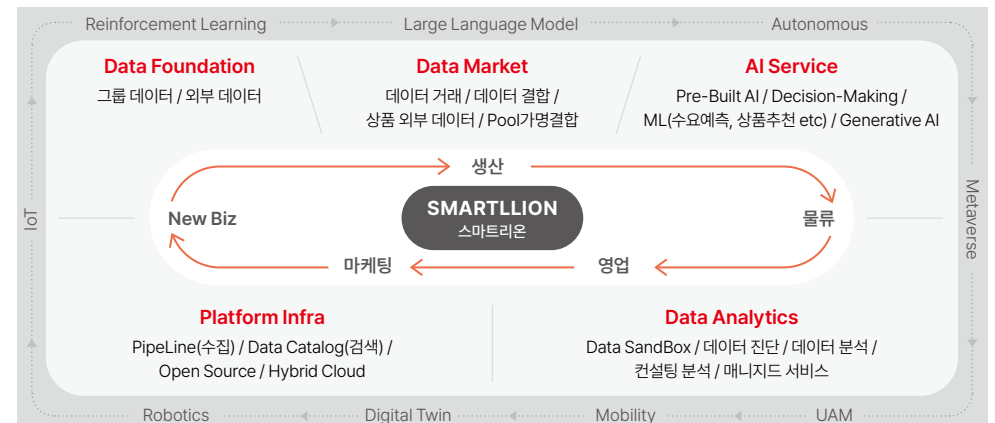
Reinforcement Learning
Large Language Model
Autonomous

Data Foundation
그룹 데이터 / 외부 데이터

Data Market
데이터 거래 / 데이터 결합 / 상품 외부 데이터 / Pool가명결합

AI Service
Pre-Built AI / Decision-Making / ML(수요예측, 상품추천 etc) / Generative AI

IoT

생산

New Biz

SMARTLLION
스마트리온

물류

Metaverse

마케팅

영업

Platform Infra
PipeLine(수집) / Data Catalog(검색) / Open Source / Hybrid Cloud

Data Analytics
Data SandBox / 데이터 진단 / 데이터 분석 / 컨설팅 분석 / 매니지드 서비스

Robotics
Digital Twin
Mobility
UAM